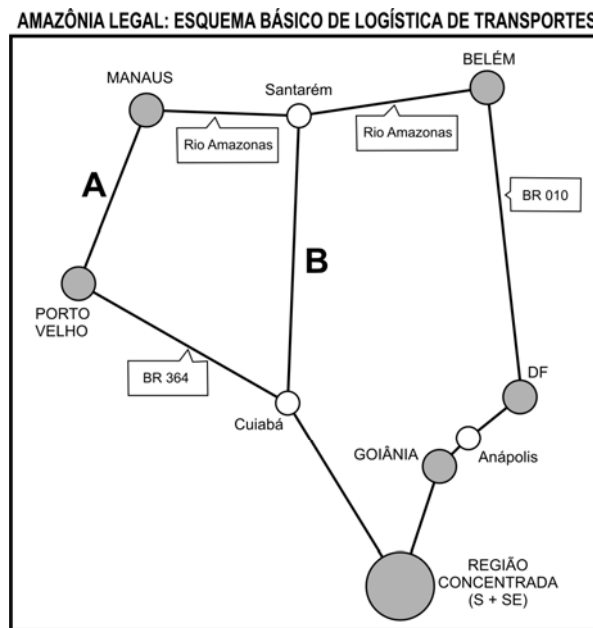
AMAZÔNIA LEGAL: ESQUEMA BÁSICO DE LOGÍSTICA DE TRANSPORTES

MANAUS

Santarém

BELÉM

Rio Amazonas

Rio Amazonas

A

BR 010

B

PORTO VELHO

BR 364

DF

Cuiabá

GOIÂNIA

Anápolis

REGIÃO CONCENTRADA (S + SE)